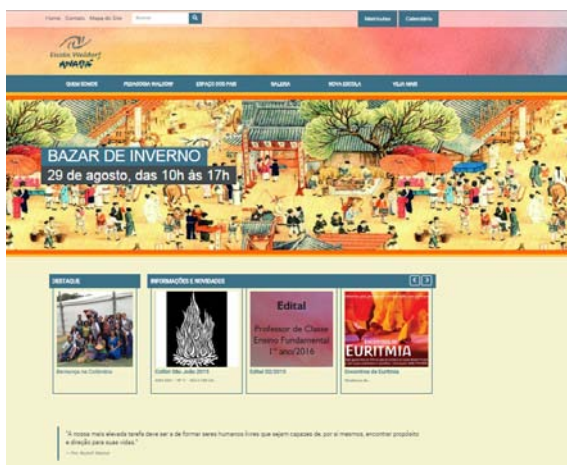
Home Contato Mapa do Site Buscar

Matrículas Calendário

Escola Waldorf Anabá

QUEM SOMOS PEDAGOGIA WALDORF ESPAÇO DOS PAIS GALERIA NOVA ESCOLA VEJA MAIS

BAZAR DE INVERNO
29 de agosto, das 10h às 17h

DESTAQUE

INFORMAÇÕES E NOVIDADES

Edital
Professor de Classe
Ensino Fundamental
1º ano/2016

EURITMIA

Bem-vinda na Colômbia

Edital São João 2015

Edital 02/2015

Encontros de Euritmia

"A nossa mais elevada tarefa deve ser a de formar seres humanos livres que sejam capazes de, por si mesmos, encontrar propósito e direção para suas vidas."
— Por Rudolf Steiner